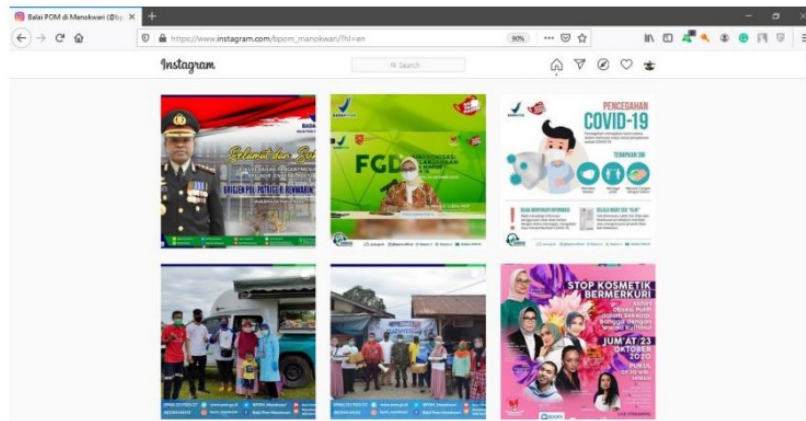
Balai POM di Manokwari (@b

https://www.instagram.com/bpom_manokwari/?hl=en

90%

Instagram

Search

Selamat dan Sukses

BRIGJEN POL PATRIGE R RENWARIN

FGD

PENCEGAHAN COVID-19

STOP KOSMETIK BERMERKURI

JUM'AT 23 OKTOBER 2020